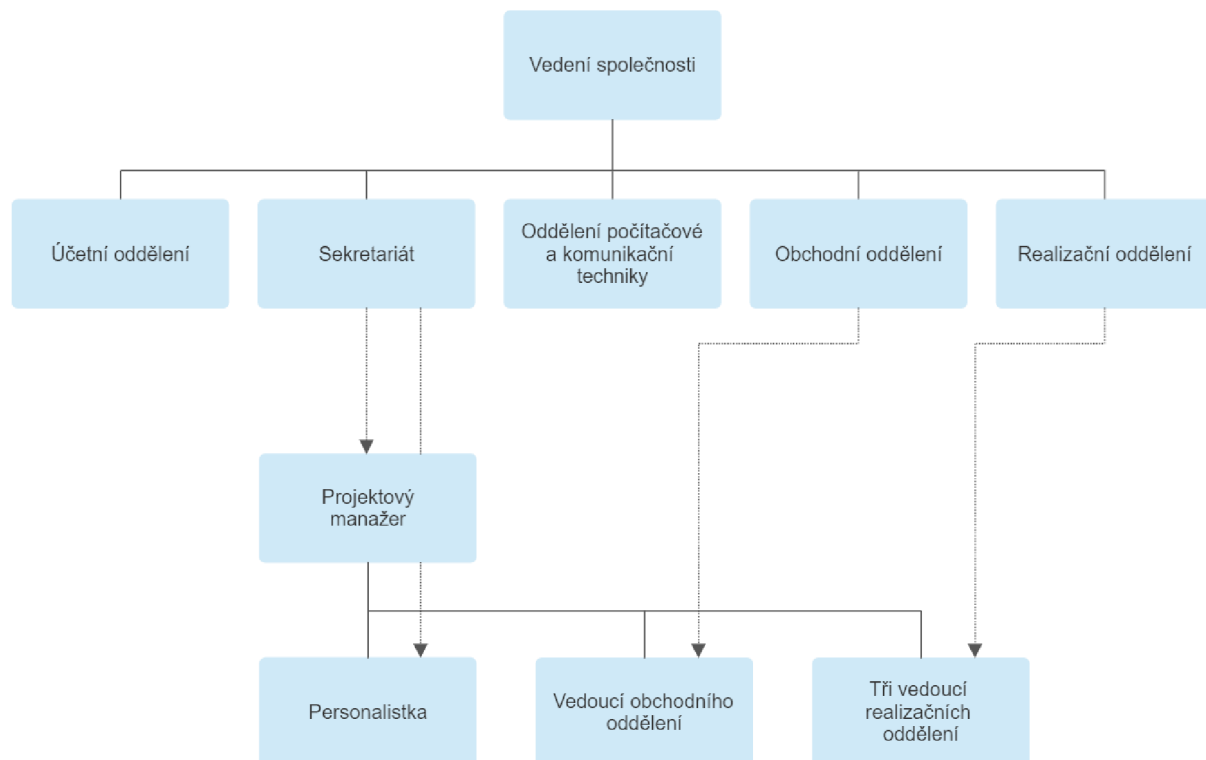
Vedení společnosti

Účetní oddělení

Sekretariát

Oddělení počítačové a komunikační techniky

Obchodní oddělení

Realizační oddělení

Projektový manažer

Personalistka

Vedoucí obchodního oddělení

Tři vedoucí realizačních oddělení